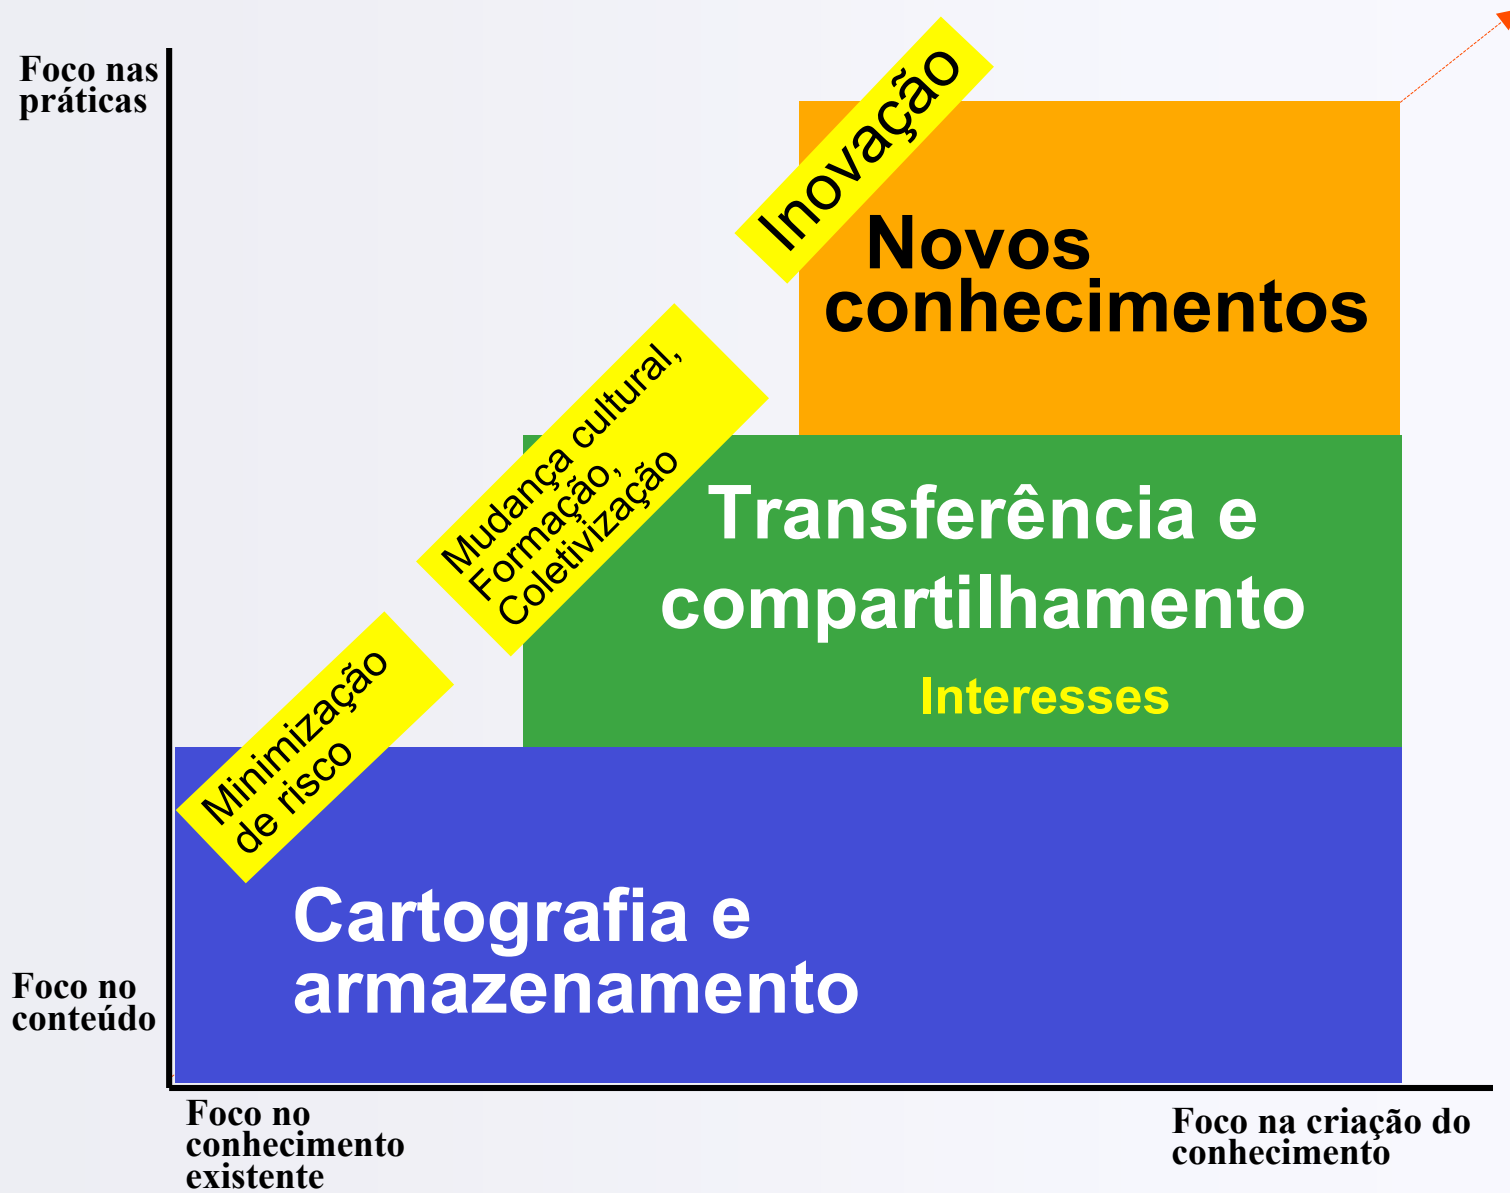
Foco nas práticas

Inovação

Novos conhecimentos

Mudança cultural, Formação, Coletivização

Transferência e compartilhamento

Interesses

Minimização de risco

Cartografia e armazenamento

Foco no conteúdo

Foco no conhecimento existente

Foco na criação do conhecimento